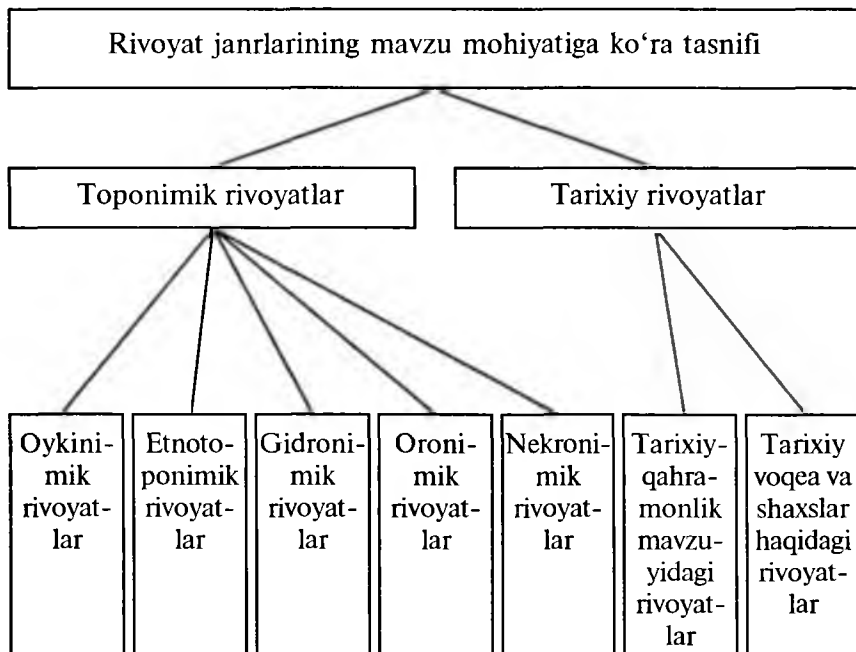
Rivoyat janrlarining mavzu mohiyatiga ko‘ra tasnifi

Toponimik rivoyatlar

Tarixiy rivoyatlar

Oykinimik rivoyatlar

Etnotoponimik rivoyatlar

Gidronimik rivoyatlar

Oronimik rivoyatlar

Nekronimik rivoyatlar

Tarixiy-qahramonlik mavzuyidagi rivoyatlar

Tarixiy voqea va shaxslar haqidagi rivoyatlar